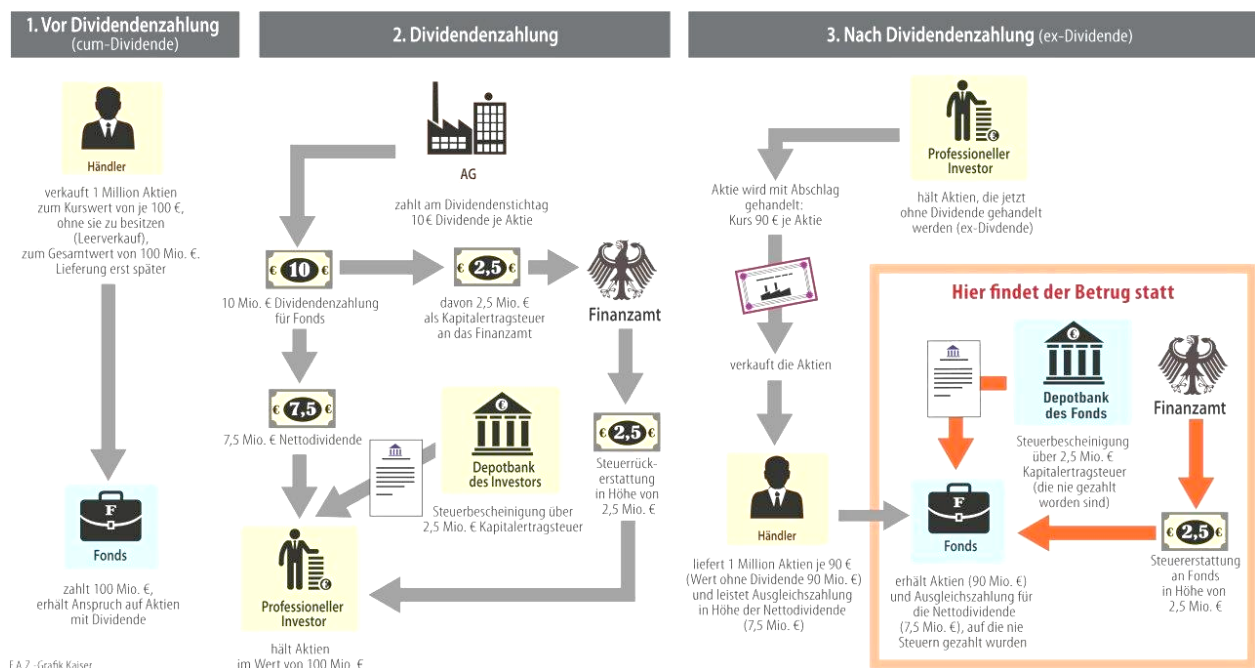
1. Vor Dividendenzahlung (cum-Dividende)

Händler

verkauft 1 Million Aktien zum Kurswert von je 100 €, ohne sie zu besitzen (Leerverkauf), zum Gesamtwert von 100 Mio. €. Lieferung erst später

F

Fonds

zahlt 100 Mio. €, erhält Anspruch auf Aktien mit Dividende

F.A.Z.-Grafik Kaiser

2. Dividendenzahlung

AG

zahlt am Dividendenstichtag 10 € Dividende je Aktie

10

10 Mio. € Dividendenzahlung für Fonds

2,5

davon 2,5 Mio. € als Kapitalertragsteuer an das Finanzamt

Finanzamt

7,5

7,5 Mio. € Nettodividende

Depotbank des Investors

Steuerbescheinigung über 2,5 Mio. € Kapitalertragsteuer

2,5

Steuerrückerstattung in Höhe von 2,5 Mio. €

Professioneller Investor

hält Aktien im Wert von 100 Mio. €

3. Nach Dividendenzahlung (ex-Dividende)

Professioneller Investor

hält Aktien, die jetzt ohne Dividende gehandelt werden (ex-Divdende)

Aktie wird mit Abschlag gehandelt: Kurs 90 € je Aktie

verkauft die Aktien

Händler

liefert 1 Million Aktien je 90 € (Wert ohne Dividende 90 Mio. €) und leistet Ausgleichszahlung in Höhe der Nettodividende (7,5 Mio. €)

Hier findet der Betrug statt

Depotbank des Fonds

Steuerbescheinigung über 2,5 Mio. € Kapitalertragsteuer (die nie gezahlt worden sind)

Finanzamt

F

Fonds

erhält Aktien (90 Mio. €) und Ausgleichszahlung für die Nettodividende (7,5 Mio. €), auf die nie Steuern gezahlt wurden

2,5

Steuererstattung an Fonds in Höhe von 2,5 Mio. €